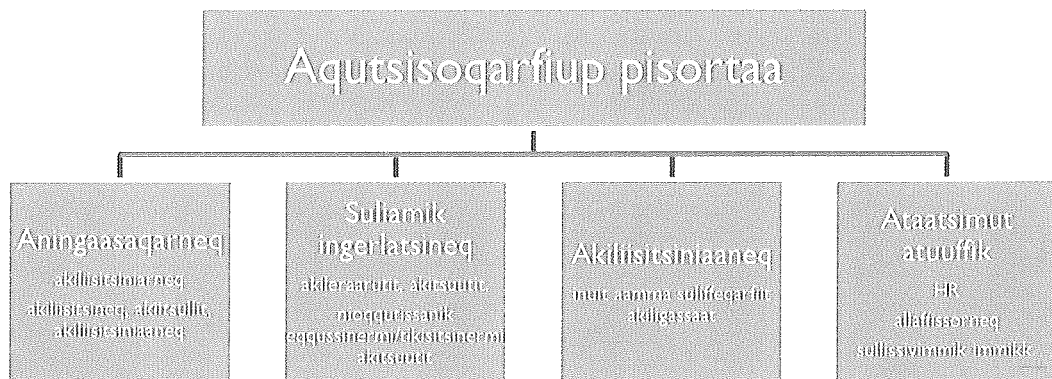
Aqutsisoqarfiup pisortaa

Aningaasaqarneq
akiliisitsineq
akiliisitsineq, akitsuutit, akiliisitsiniaaneq

Suliamik ingerlatsineq
akileraarutit, akitsuutit, nioqqutissanik eqqussinermi/tikitsinermi akitsuutit

Akiliisitsiniaaneq
inuit aamma suliffeqarfiit akiligassaat

Ataatsimut atuuffik
HR
allaffissorneq
sulissivimmik immikk